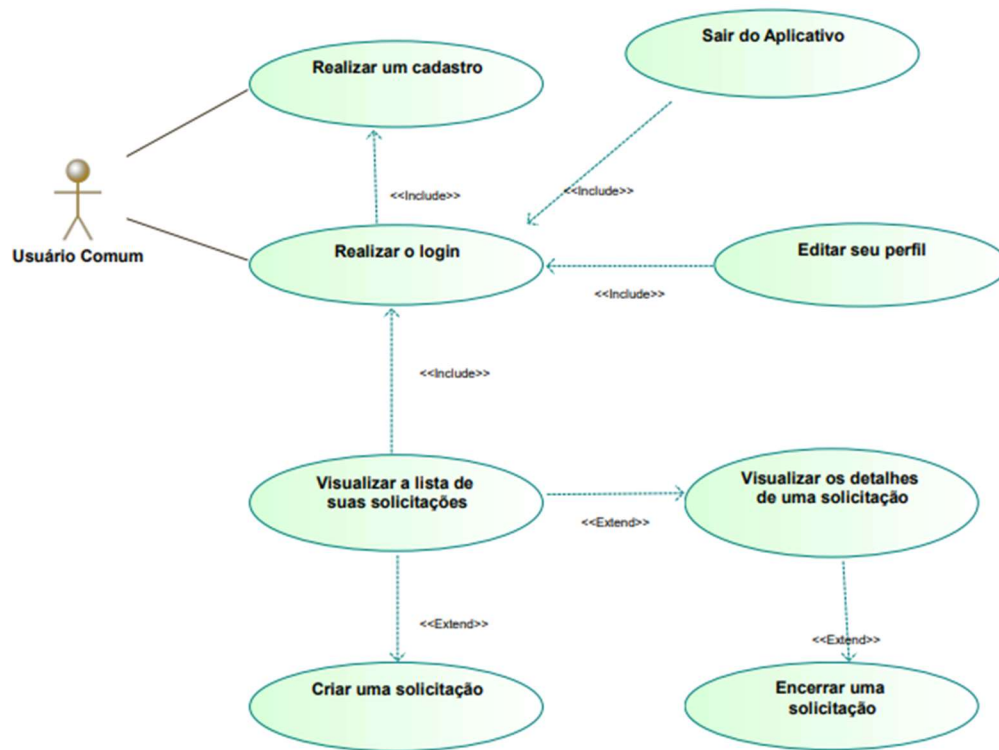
Sair do Aplicativo

Realizar um cadastro

<<Include>>

<<Include>>

Usuário Comum

Realizar o login

Editar seu perfil

<<Include>>

<<Include>>

Visualizar a lista de suas solicitações

Visualizar os detalhes de uma solicitação

<<Extend>>

<<Extend>>

<<Extend>>

Criar uma solicitação

Encerrar uma solicitação